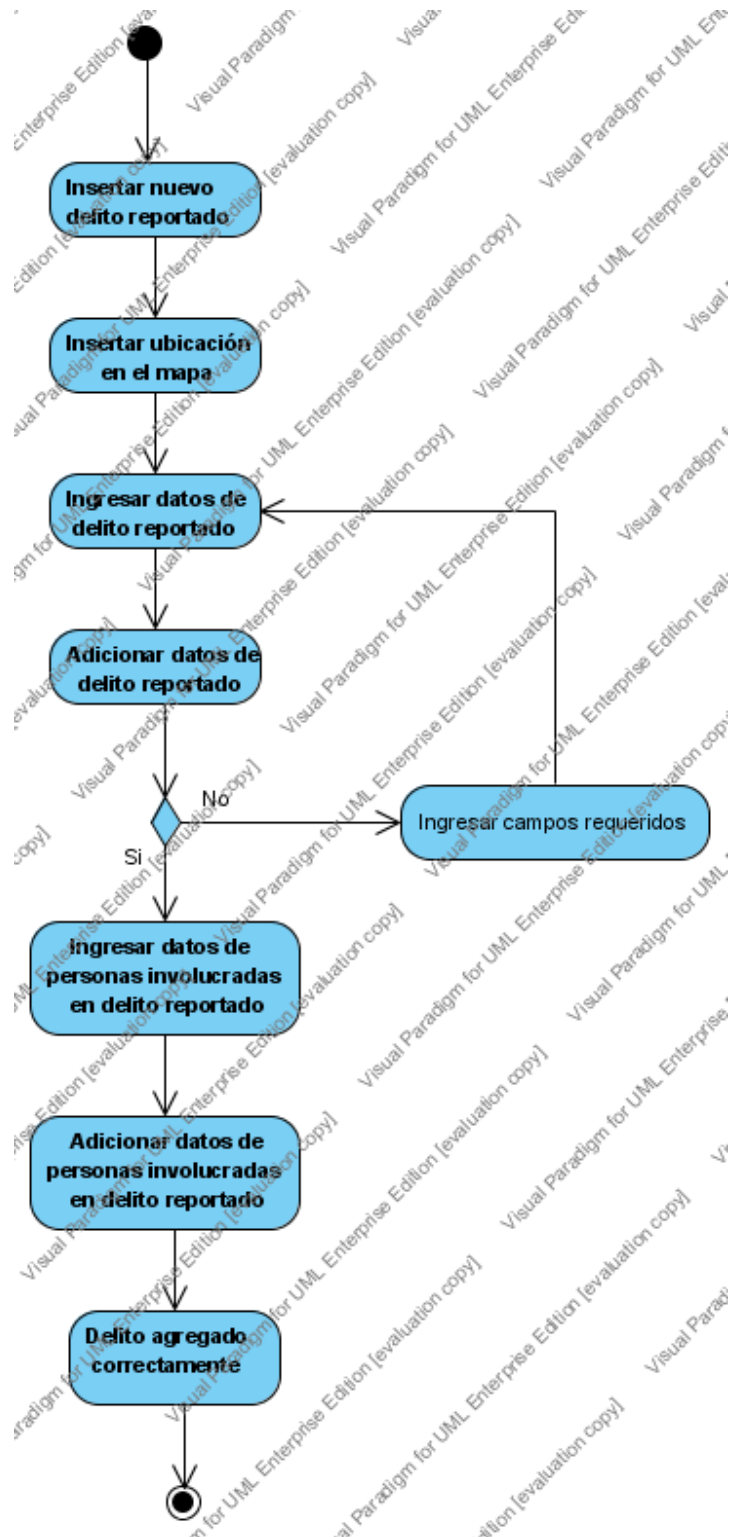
Insertar nuevo delito reportado

Insertar ubicación en el mapa

Ingresar datos de delito reportado

Adicionar datos de delito reportado

No

Ingresar campos requeridos

Si

Ingresar datos de personas involucradas en delito reportado

Adicionar datos de personas involucradas en delito reportado

Delito agregado correctamente

Visual Paradigm for UML Enterprise Edition [evaluation copy]